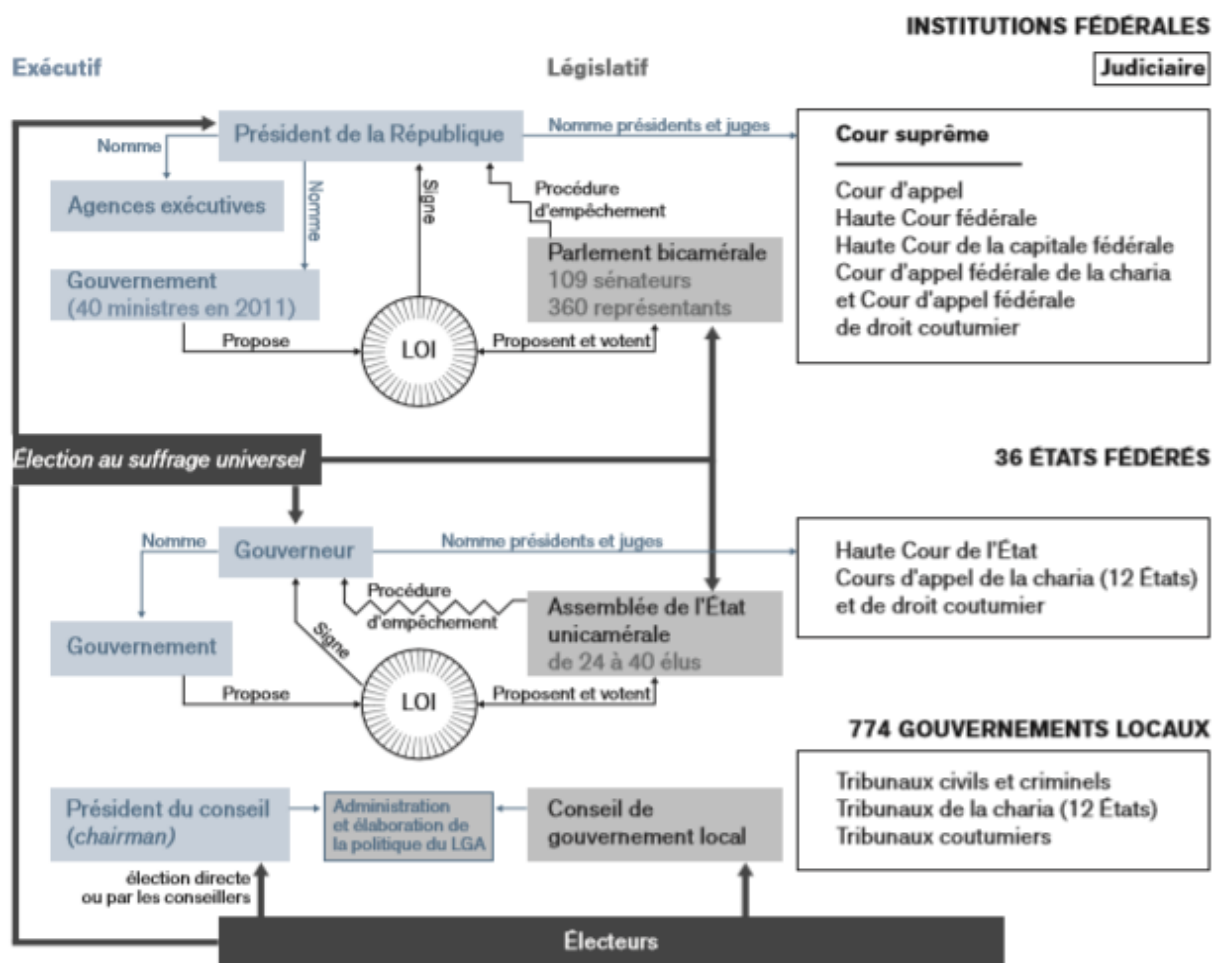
INSTITUTIONS FÉDÉRALES

Exécutif

Législatif

Judiciaire

Président de la République

Nomme présidents et juges

Nomme

Nomme

Agences exécutives

Signe

Procédure d'empêchement

Gouvernement (40 ministres en 2011)

Parlement bicamérale
109 sénateurs
360 représentants

Propose

LOI

Proposent et votent

Cour suprême

Cour d'appel
Haute Cour fédérale
Haute Cour de la capitale fédérale
Cour d'appel fédérale de la charia et Cour d'appel fédérale de droit coutumier

Élection au suffrage universel

36 ÉTATS FÉDÉRÉS

Nomme

Gouverneur

Nomme présidents et juges

Procédure d'empêchement

Signe

Gouvernement

Assemblée de l'État unicamérale
de 24 à 40 élus

Propose

LOI

Proposent et votent

Haute Cour de l'État
Cours d'appel de la charia (12 États) et de droit coutumier

774 GOUVERNEMENTS LOCAUX

Président du conseil (chairman)

Administration et élaboration de la politique du LGA

Conseil de gouvernement local

Tribunaux civils et criminels
Tribunaux de la charia (12 États)
Tribunaux coutumiers

élection directe ou par les conseillers

Électeurs